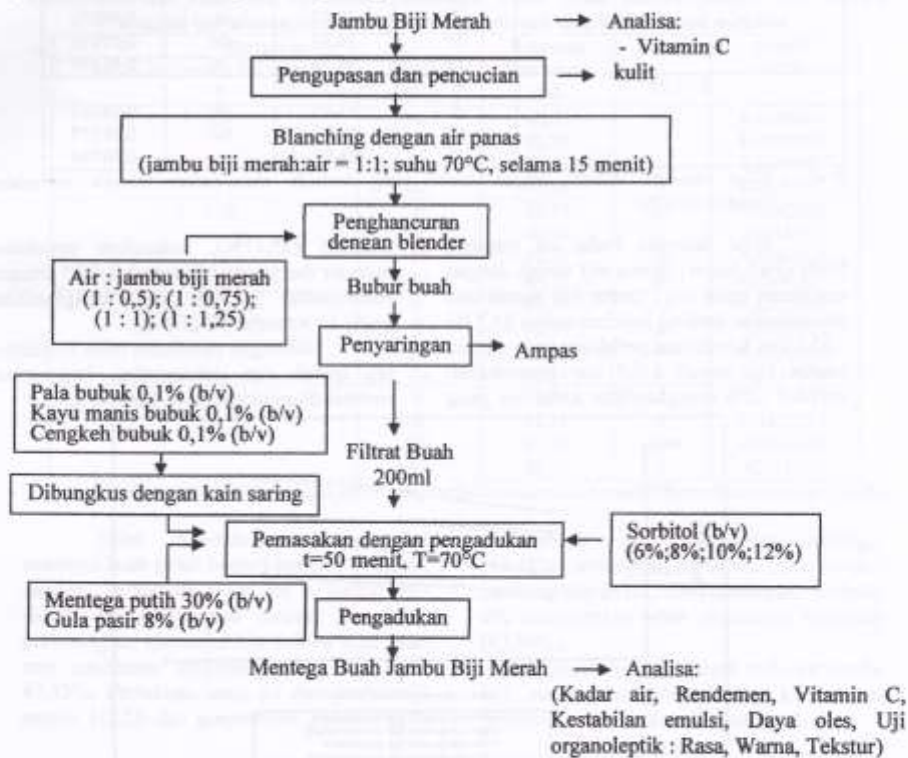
Jambu Biji Merah

Analisa:
- Vitamin C

Pengupasan dan pencucian

kulit

Blanching dengan air panas
(jambu biji merah:air = 1:1; suhu 70°C, selama 15 menit)

Penghancuran dengan blender

Air : jambu biji merah (1 : 0,5); (1 : 0,75); (1 : 1); (1 : 1,25)

Bubur buah

Penyaringan

Ampas

Pala bubuk 0,1% (b/v)
Kayu manis bubuk 0,1% (b/v)
Cengkeh bubuk 0,1% (b/v)

Filtrat Buah 200ml

Dibungkus dengan kain saring

Pemasakan dengan pengadukan
t=50 menit, T=70°C

Sorbitol (b/v)
(6%;8%;10%;12%)

Mentega putih 30% (b/v)
Gula pasir 8% (b/v)

Pengadukan

Mentega Buah Jambu Biji Merah

Analisa:
(Kadar air, Rendemen, Vitamin C, Kestabilan emulsi, Daya oles, Uji organoleptik : Rasa, Warna, Tekstur)